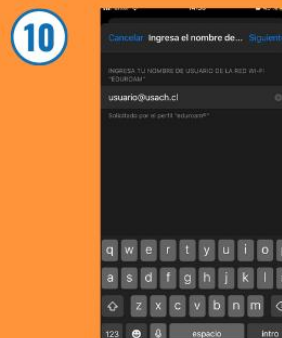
10

Cancelar Ingresa el nombre de... Siguiente

INGRESA TU NOMBRE DE USUARIO DE LA RED WI-FI "EDUROAM"

usuario@usach.cl

Solicitado por el perfil "eduroam"

q w e r t y u i o
a s d f g h j k l
z x c v b n m
123 espacio intro